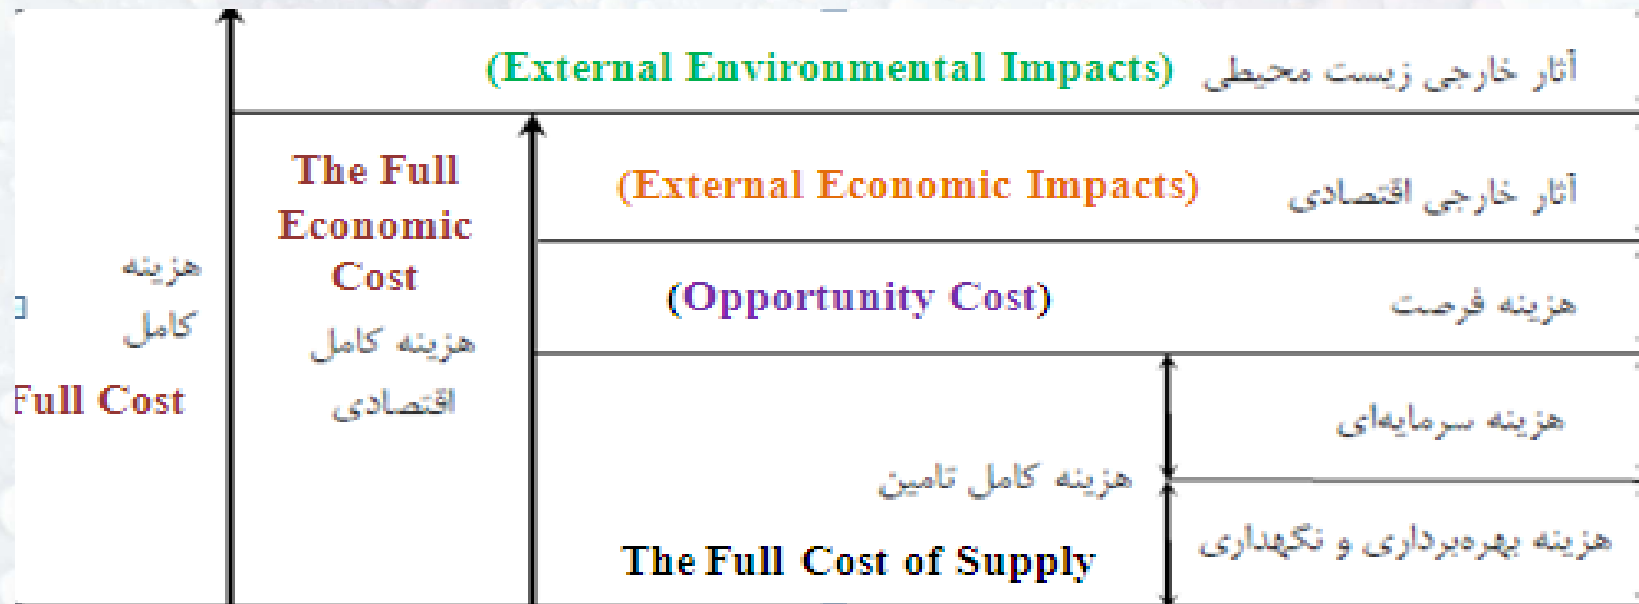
(External Environmental Impacts) آثار خارجی زیست محیطی

The Full Economic Cost

هزینه کامل اقتصادی

(External Economic Impacts) آثار خارجی اقتصادی

هزینه کامل

Full Cost

(Opportunity Cost) هزینه فرصت

هزینه سرمایه‌ای

هزینه کامل تامین

The Full Cost of Supply

هزینه بهره‌برداری و نگهداری